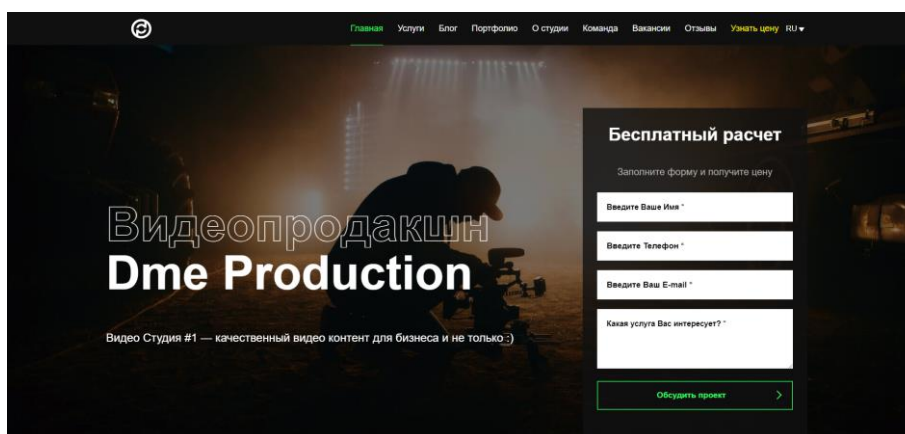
Главная Услуги Блог Портфолио О студии Команда Вакансии Отзывы Узнать цену RU

Видеопродакшн
Dme Production

Видео Студия #1 — качественный видео контент для бизнеса и не только :)

Бесплатный расчет

Заполните форму и получите цену

Введите Ваше Имя *

Введите Телефон *

Введите Ваш E-mail *

Какая услуга Вас интересует? *

Обсудить проект